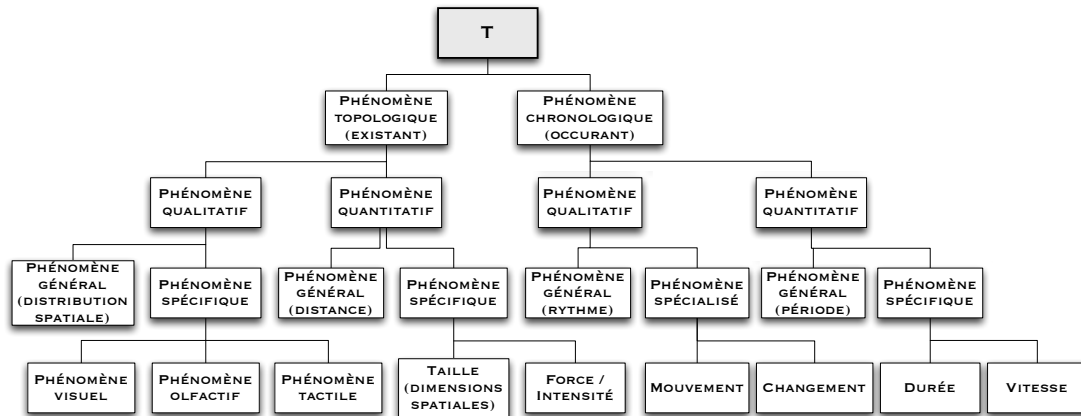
T

Phénomène topologique (existant)

Phénomène chronologique (occurant)

Phénomène qualitatif

Phénomène quantitatif

Phénomène qualitatif

Phénomène quantitatif

Phénomène général (distribution spatiale)

Phénomène spécifique

Phénomène général (distance)

Phénomène spécifique

Phénomène général (rythme)

Phénomène spécialisé

Phénomène général (période)

Phénomène spécifique

Phénomène visuel

Phénomène olfactif

Phénomène tactile

Taille (dimensions spatiales)

Force / Intensité

Mouvement

Changement

Durée

Vitesse